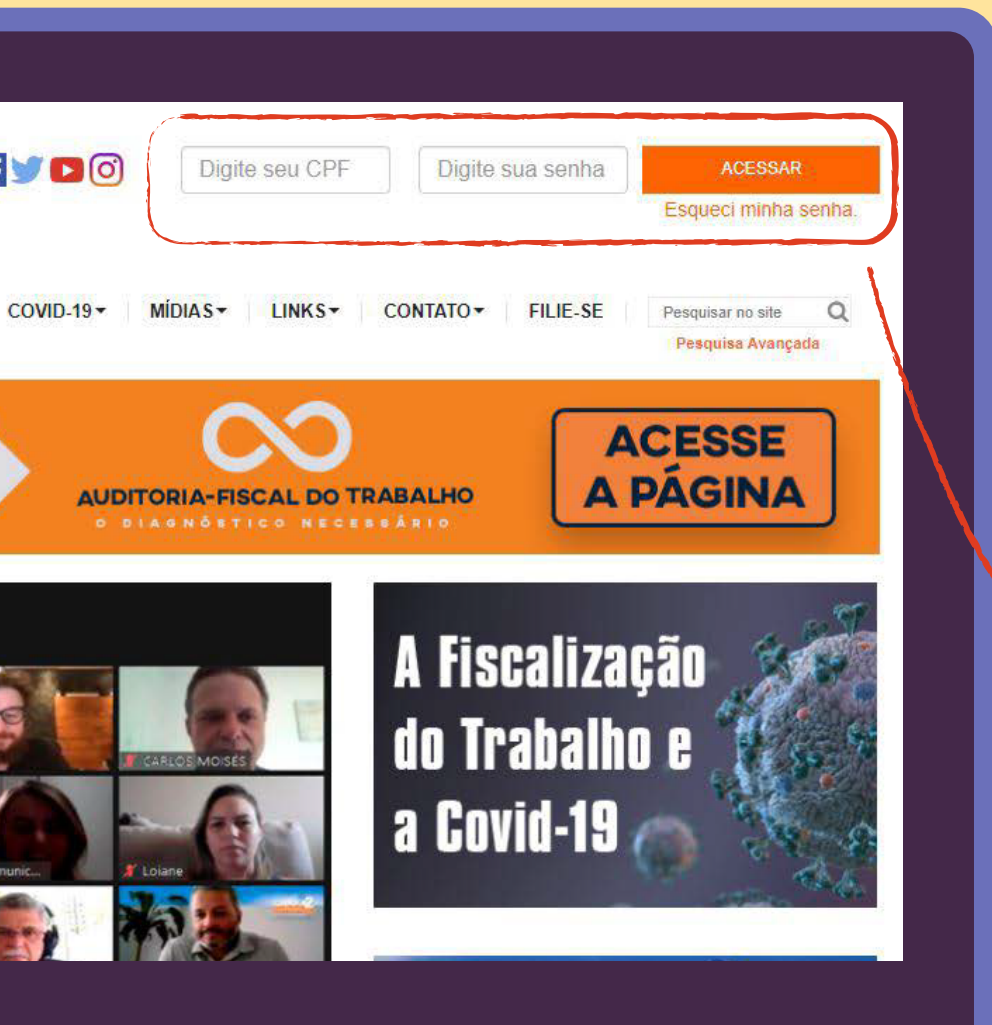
Digite seu CPF
Digite sua senha
ACESSAR
Esqueci minha senha.

COVID-19 ▾ MÍDIAS ▾ LINKS ▾ CONTATO ▾ FILIE-SE
Pesquisar no site
Pesquisa Avançada

AUDITORIA-FISCAL DO TRABALHO
O DIAGNÓSTICO NECESSÁRIO
ACESSE A PÁGINA

CARLOS MOISÉS
Loiane
munic...

A Fiscalização do Trabalho e a Covid-19